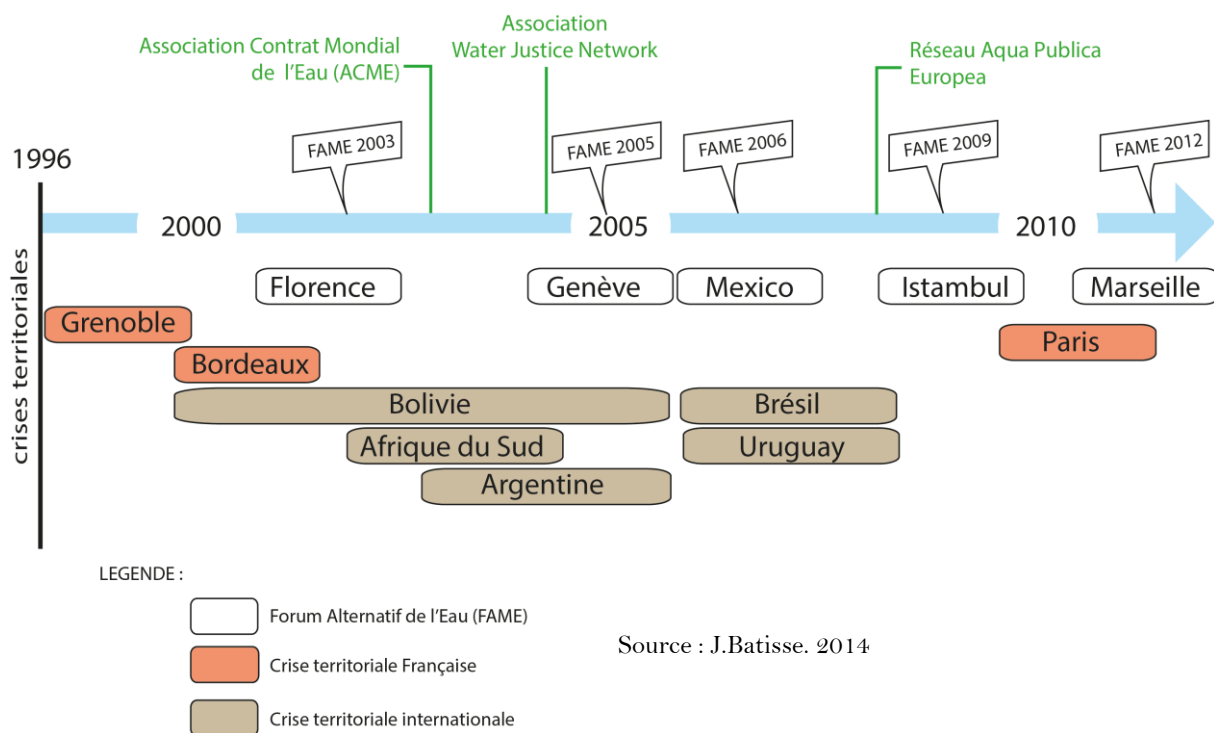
Association Contrat Mondial de l'Eau (ACME)

Association Water Justice Network

Réseau Aqua Publica Europea

1996

FAME 2003

FAME 2005

FAME 2006

FAME 2009

FAME 2012

2000

2005

2010

crises territoriales

Florence

Genève

Mexico

Istambul

Marseille

Grenoble

Bordeaux

Paris

Bolivie

Brésil

Afrique du Sud

Uruguay

Argentine

LEGENDE :

Forum Alternatif de l'Eau (FAME)

Crise territoriale Française

Crise territoriale internationale

Source : J.Batisse. 2014